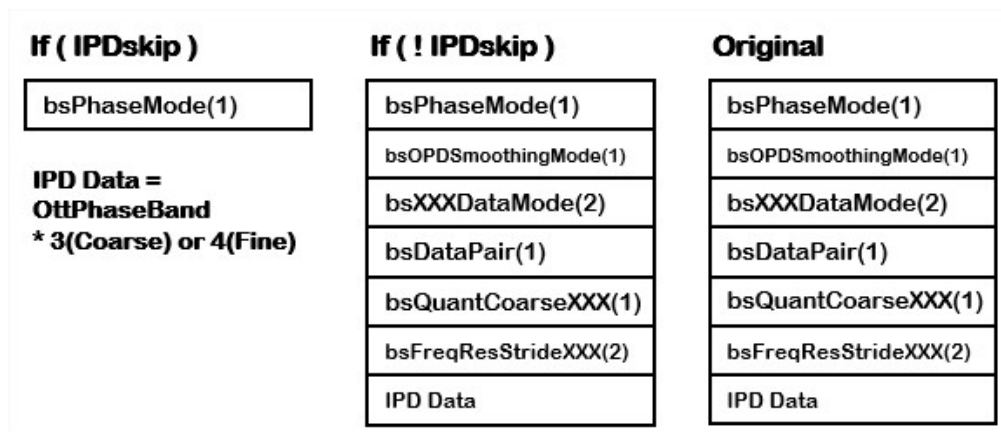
If ( IPDskip )

| bsPhaseMode(1) |
|---|

IPD Data = OttPhaseBand * 3(Coarse) or 4(Fine)

If ( ! IPDskip )

| bsPhaseMode(1) |
|---|
| bsOPDSmoothingMode(1) |
| bsXXXDataMode(2) |
| bsDataPair(1) |
| bsQuantCoarseXXX(1) |
| bsFreqResStrideXXX(2) |
| IPD Data |

Original

| bsPhaseMode(1) |
|---|
| bsOPDSmoothingMode(1) |
| bsXXXDataMode(2) |
| bsDataPair(1) |
| bsQuantCoarseXXX(1) |
| bsFreqResStrideXXX(2) |
| IPD Data |